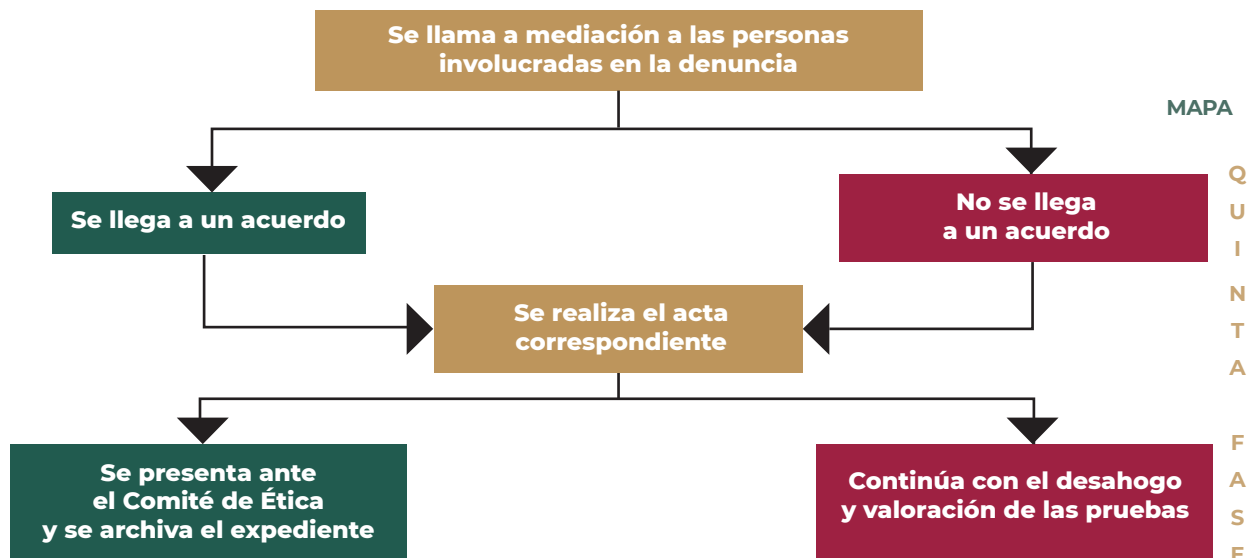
Se llama a mediación a las personas involucradas en la denuncia

MAPA

Q
U
I
N
T
A

F
A
S
E

Se llega a un acuerdo

No se llega a un acuerdo

Se realiza el acta correspondiente

Se presenta ante el Comité de Ética y se archiva el expediente

Continúa con el desahogo y valoración de las pruebas